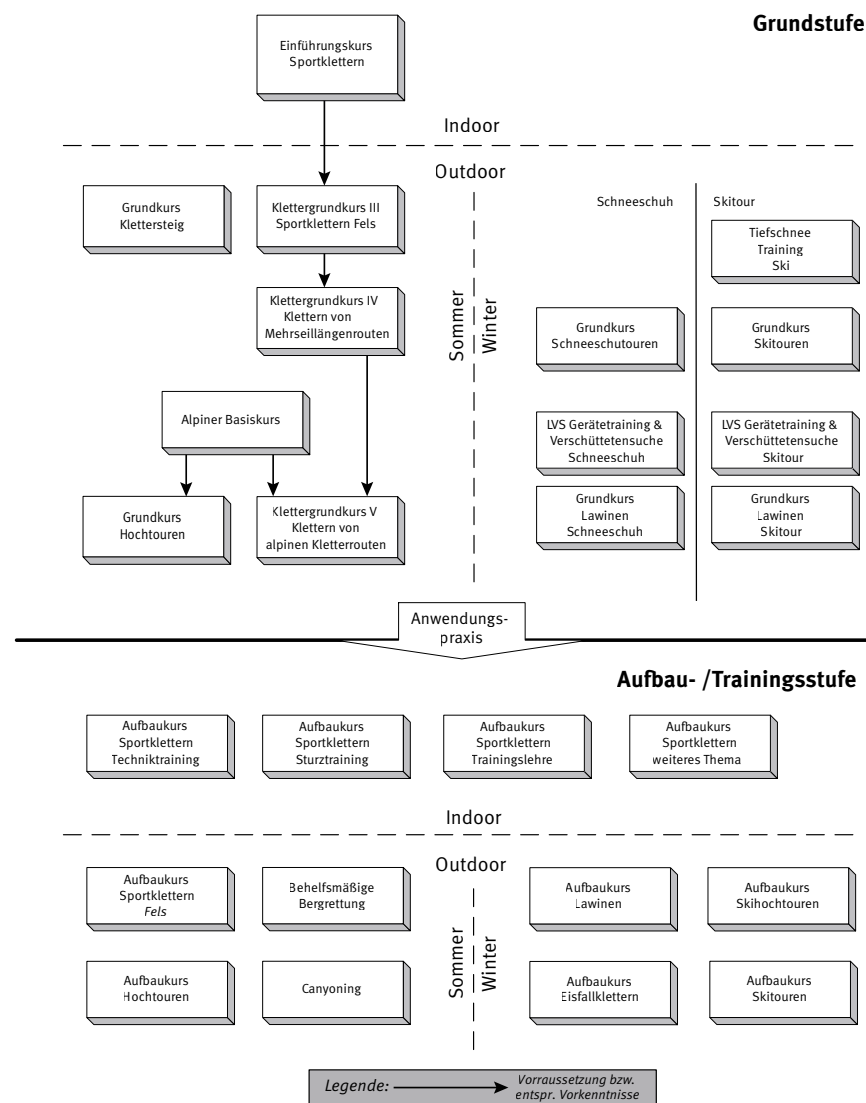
Grundstufe

Einführungskurs Sportklettern

Indoor

Outdoor

Grundkurs Klettersteig

Klettergrundkurs III Sportklettern Fels

Klettergrundkurs IV Klettern von Mehrseillängenrouten

Alpiner Basiskurs

Grundkurs Hochtouren

Klettergrundkurs V Klettern von alpinen Kletterrouten

Sommer

Winter

Schneeschuh

Skitour

Tiefschnee Training Ski

Grundkurs Schneeschutouren

Grundkurs Skitouren

LVS Gerätetraining & Verschüttetensuche Schneeschuh

LVS Gerätetraining & Verschüttetensuche Skitour

Grundkurs Lawinen Schneeschuh

Grundkurs Lawinen Skitour

Anwendungspraxis

Aufbau- /Trainingsstufe

Aufbaukurs Sportklettern Techniktraining

Aufbaukurs Sportklettern Sturztraining

Aufbaukurs Sportklettern Trainingslehre

Aufbaukurs Sportklettern weiteres Thema

Indoor

Outdoor

Aufbaukurs Sportklettern *Fels*

Behelfsmäßige Bergrettung

Aufbaukurs Lawinen

Aufbaukurs Skihochtouren

Sommer

Winter

Aufbaukurs Hochtouren

Canyoning

Aufbaukurs Eisfallklettern

Aufbaukurs Skitouren

*Legende:* *Vorraussetzung bzw. entspr. Vorkenntnisse*